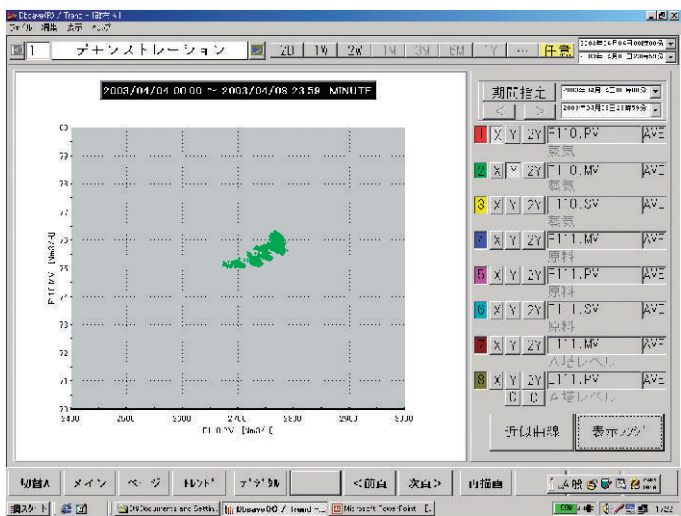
Dbcare(R) / Trend - [散布図]
ファイル 編集 表示 ヘルプ

1 デモンストレーション 2D 1W 2W 1M 3M 6M 1Y ... 任意

2003/04/04 00:00 ~ 2003/04/08 23:59 MINUTE

期間指定
< >

1 X Y 2Y F10.PV AVE
蒸気
2 X Y 2Y F10.MV AVE
蒸気
3 X Y 2Y F10.SV AVE
蒸気
4 X Y 2Y F11.MV AVE
原料
5 X Y 2Y F11.PV AVE
原料
6 X Y 2Y F11.SV AVE
原料
7 X Y 2Y L11.MV AVE
A塔レベル
8 X Y 2Y L11.PV AVE
C C A塔レベル

近似曲線 表示クリア

F11.PV [Nm3/H]
F10.PV [Nm3/H]

2400 2500 2600 2700 2800 2900 3000

切替A メイン ページ トレンド デジタル <前頁 次頁> 印刷 

スタート Dbcare(R) / Trend - [... Microsoft PowerPoint - [...